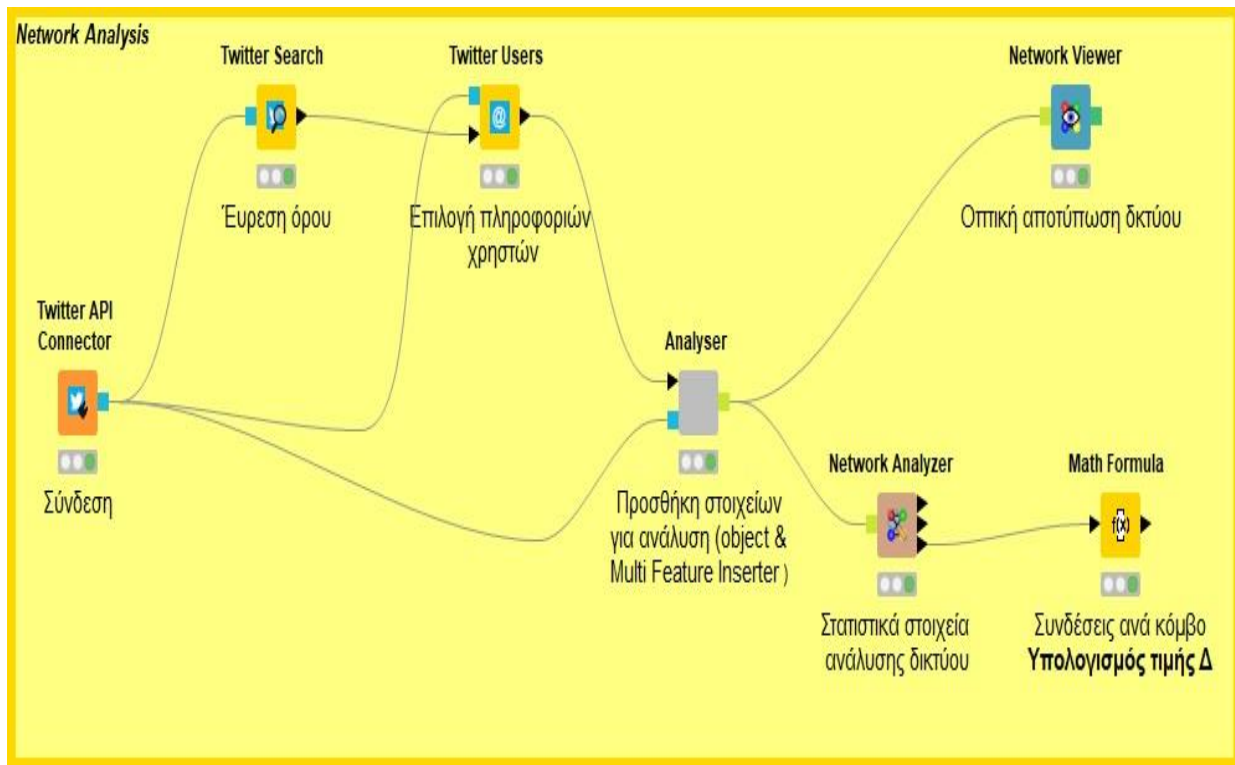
Network Analysis

Twitter Search

Έυρεση όρου

Twitter Users

Επιλογή πληροφοριών χρηστών

Network Viewer

Οπτική αποτύπωση δκτύου

Twitter API Connector

Σύνδεση

Analyser

Προσθήκη στοιχείων για ανάλυση (object & Multi Feature Inserter )

Network Analyzer

Στατιστικά στοιχεία ανάλυσης δικτύου

Math Formula

f(x)

Συνδέσεις ανά κόμβο
**Υπολογισμός τιμής Δ**